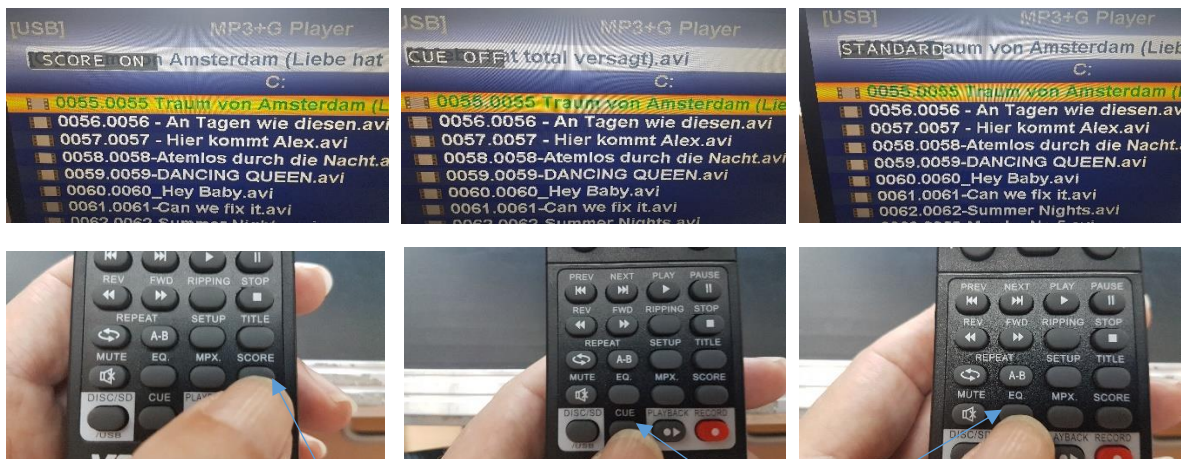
[USB] MP3+G Player

SCORE ON n Amsterdam (Liebe hat

C:

0055.0055 Traum von Amsterdam (L

0056.0056 - An Tagen wie diesen.avi

0057.0057 - Hier kommt Alex.avi

0058.0058-Atemlos durch die Nacht.avi

0059.0059-DANCING QUEEN.avi

0060.0060_Hey Baby.avi

0061.0061-Can we fix it.avi

[USB] MP3+G Player

CUE OFF t total versagt).avi

C:

0055.0055 Traum von Amsterdam (Lie

0056.0056 - An Tagen wie diesen.avi

0057.0057 - Hier kommt Alex.avi

0058.0058-Atemlos durch die Nacht.avi

0059.0059-DANCING QUEEN.avi

0060.0060_Hey Baby.avi

0061.0061-Can we fix it.avi

[USB] MP3+G Player

STANDARD aum von Amsterdam (Lieb

C:

0055.0055 Traum von Amsterdam (L

0056.0056 - An Tagen wie diesen.avi

0057.0057 - Hier kommt Alex.avi

0058.0058-Atemlos durch die Nacht.a

0059.0059-DANCING QUEEN.avi

0060.0060_Hey Baby.avi

0061.0061-Can we fix it.avi

0062.0062-Summer Nights.avi

REV FWD RIPPING STOP

REPEAT A-B SETUP TITLE

MUTE EQ. MPX. SCORE

DISC/SD /USB CUE PLAY

PREV NEXT PLAY PAUSE

REV FWD RIPPING STOP

REPEAT A-B SETUP TITLE

MUTE EQ. MPX. SCORE

DISC/SD /USB CUE PLAYBACK RECORD

PREV NEXT PLAY PAUSE

REV FWD RIPPING STOP

REPEAT A-B SETUP TITLE

MUTE EQ. MPX. SCORE

DISC/SD PLAYBACK RECORD